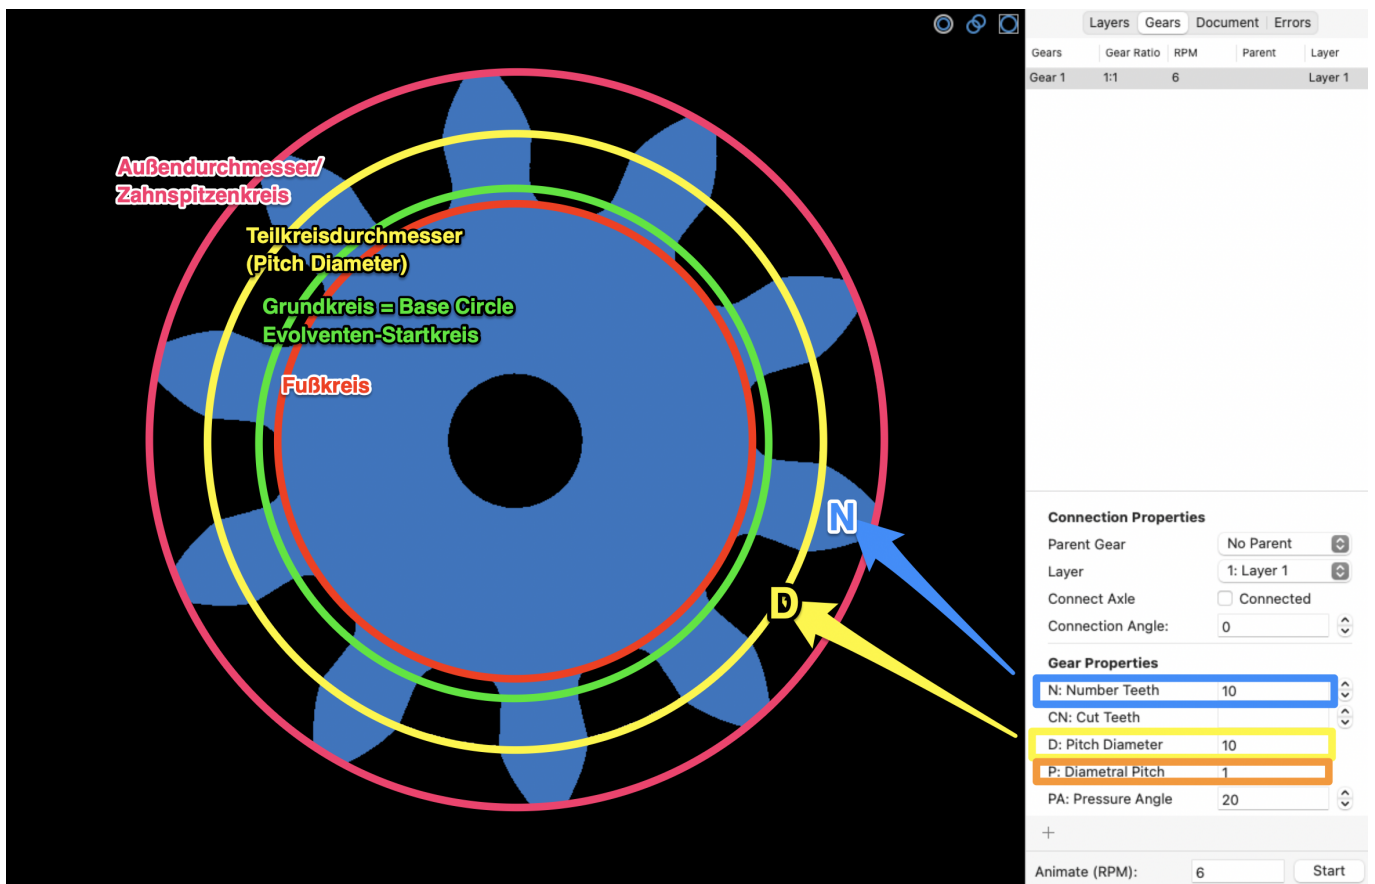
Außendurchmesser/
Zahnspitzenkreis

Teilkreisdurchmesser
(Pitch Diameter)

Grundkreis = Base Circle
Evolventen-Startkreis

Fußkreis

N

D

Layers Gears Document Errors

| Gears | Gear Ratio | RPM | Parent | Layer |
|---|---|---|---|---|
| Gear 1 | 1:1 | 6 | | Layer 1 |

Connection Properties
Parent Gear No Parent
Layer 1: Layer 1
Connect Axle Connected
Connection Angle: 0

Gear Properties
N: Number Teeth 10
CN: Cut Teeth
D: Pitch Diameter 10
P: Diametral Pitch 1
PA: Pressure Angle 20

+

Animate (RPM): 6 Start